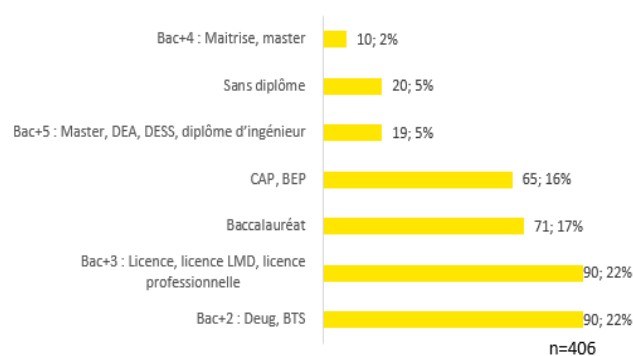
| Catégorie | Valeur |
|---|---|
| Bac+4 : Maitrise, master | 10; 2% |
| Sans diplôme | 20; 5% |
| Bac+5 : Master, DEA, DESS, diplôme d'ingénieur | 19; 5% |
| CAP, BEP | 65; 16% |
| Baccalauréat | 71; 17% |
| Bac+3 : Licence, licence LMD, licence professionnelle | 90; 22% |
| Bac+2 : Deug, BTS | 90; 22% |

n=406